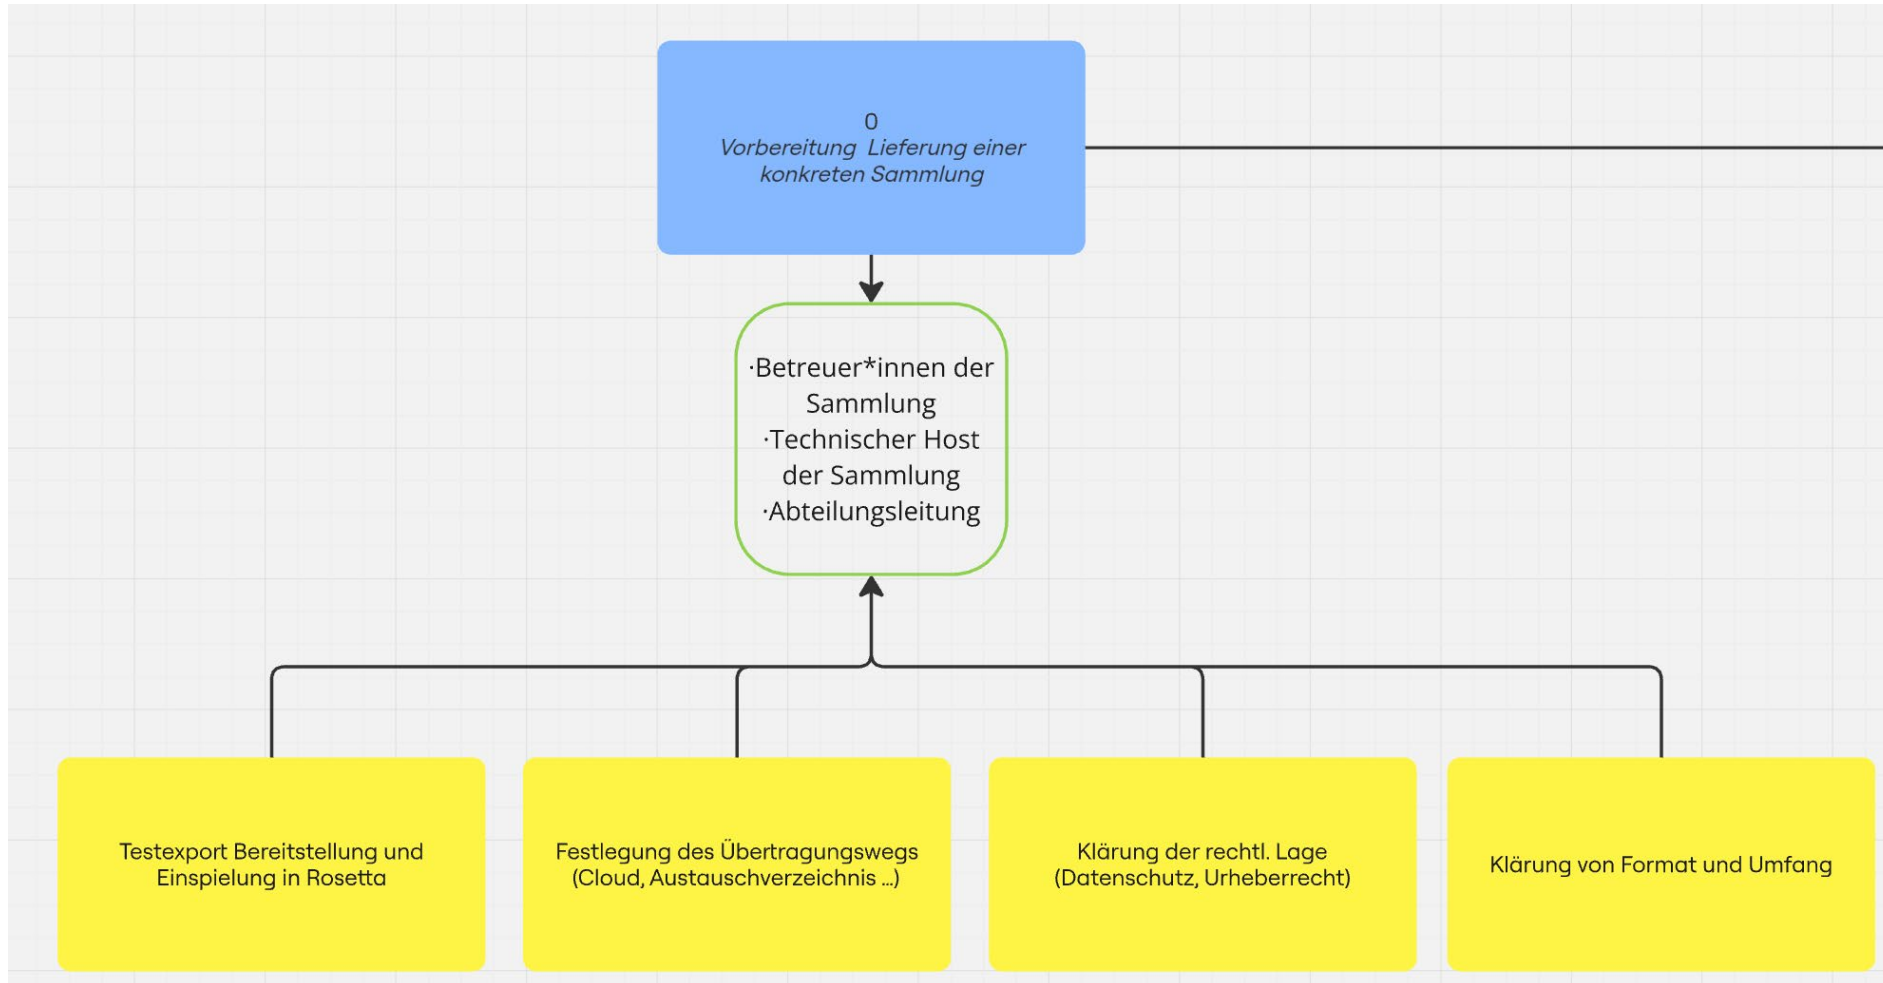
0
*Vorbereitung Lieferung einer konkreten Sammlung*

·Betreuer*innen der Sammlung
·Technischer Host der Sammlung
·Abteilungsleitung

Testexport Bereitstellung und Einspielung in Rosetta

Festlegung des Übertragungswegs (Cloud, Austauschverzeichnis ...)

Klärung der rechtl. Lage (Datenschutz, Urheberrecht)

Klärung von Format und Umfang